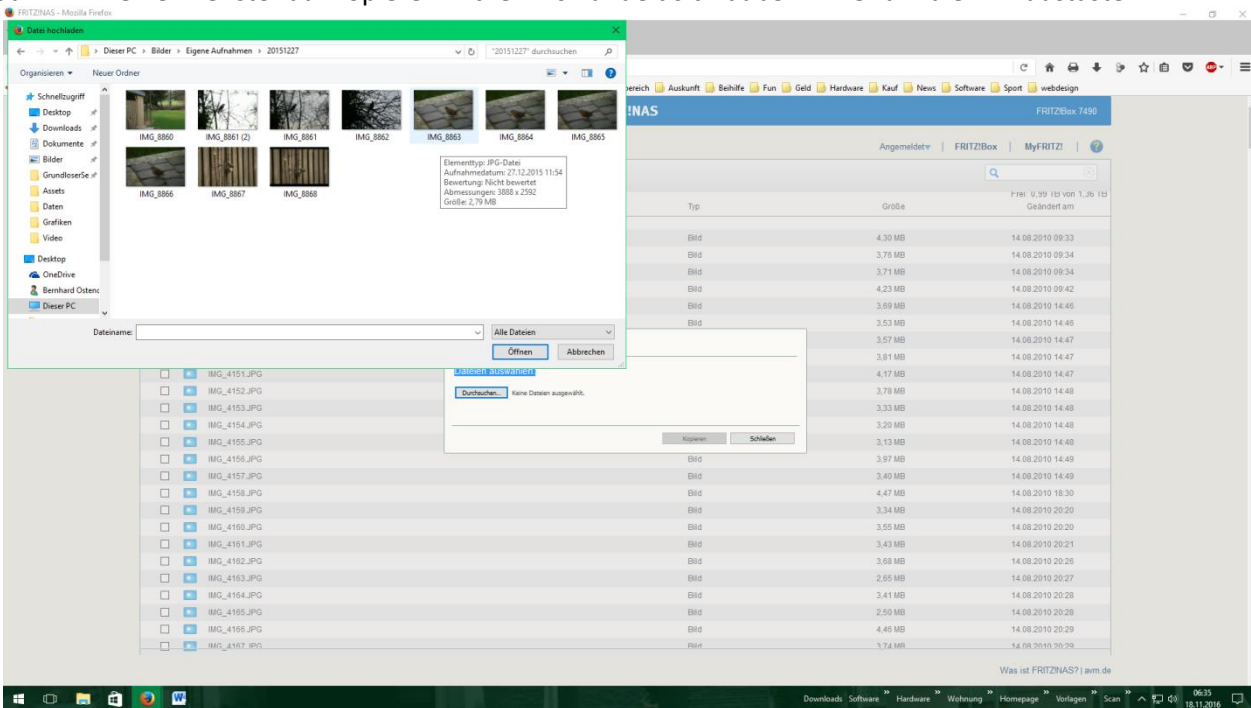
FRITZ!NAS - Mozilla Firefox

Datei hochladen

Dieser PC > Bilder > Eigene Aufnahmen > 20151227

"20151227" durchsuchen

Organisieren ▾ Neuer Ordner

Schnellzugriff
Desktop
Downloads
Dokumente
Bilder
GrundloserSe
Assets
Daten
Grafiken
Video
Desktop
OneDrive
Bernhard Ostend
Dieser PC

IMG_8860 IMG_8861 (2) IMG_8861 IMG_8862 IMG_8863 IMG_8864 IMG_8865
IMG_8866 IMG_8867 IMG_8868

Elementtyp: JPG-Datei
Aufnahmedatum: 27.12.2015 11:54
Bewertung: Nicht bewertet
Abmessungen: 3888 x 2592
Größe: 2,79 MB

Dateiname:
Alle Dateien
Öffnen Abbrechen

bereich Auskunft Beihilfe Fun Geld Hardware Kauf News Software Sport webdesign

!NAS FRITZ!Box 7490

Angemeldet▾ | FRITZ!Box | MyFRITZ!

Frei: 0,99 TB von 1,36 TB

| | | Typ | Größe | Geändert am |
|---|---|---|---|---|
| | | Bild | 4,30 MB | 14.08.2010 09:33 |
| | | Bild | 3,76 MB | 14.08.2010 09:34 |
| | | Bild | 3,71 MB | 14.08.2010 09:34 |
| | | Bild | 4,23 MB | 14.08.2010 09:42 |
| | | Bild | 3,69 MB | 14.08.2010 14:46 |
| | | Bild | 3,53 MB | 14.08.2010 14:46 |
| | | | 3,57 MB | 14.08.2010 14:47 |
| | | | 3,81 MB | 14.08.2010 14:47 |
| | IMG_4151.JPG | | 4,17 MB | 14.08.2010 14:47 |
| | IMG_4152.JPG | | 3,78 MB | 14.08.2010 14:48 |
| | IMG_4153.JPG | | 3,33 MB | 14.08.2010 14:48 |
| | IMG_4154.JPG | | 3,20 MB | 14.08.2010 14:48 |
| | IMG_4155.JPG | | 3,13 MB | 14.08.2010 14:48 |
| | IMG_4156.JPG | Bild | 3,97 MB | 14.08.2010 14:49 |
| | IMG_4157.JPG | Bild | 3,40 MB | 14.08.2010 14:49 |
| | IMG_4158.JPG | Bild | 4,47 MB | 14.08.2010 18:30 |
| | IMG_4159.JPG | Bild | 3,34 MB | 14.08.2010 20:20 |
| | IMG_4160.JPG | Bild | 3,55 MB | 14.08.2010 20:20 |
| | IMG_4161.JPG | Bild | 3,43 MB | 14.08.2010 20:21 |
| | IMG_4162.JPG | Bild | 3,68 MB | 14.08.2010 20:26 |
| | IMG_4163.JPG | Bild | 2,65 MB | 14.08.2010 20:27 |
| | IMG_4164.JPG | Bild | 3,41 MB | 14.08.2010 20:28 |
| | IMG_4165.JPG | Bild | 2,50 MB | 14.08.2010 20:28 |
| | IMG_4166.JPG | Bild | 4,46 MB | 14.08.2010 20:29 |
| | IMG_4167.JPG | Bild | 3,74 MB | 14.08.2010 20:29 |

Dateien auswählen
Durchsuchen... Keine Dateien ausgewählt.
Kopieren Schließen

Was ist FRITZ!NAS? | avm.de

Downloads Software » Hardware » Wohnung » Homepage » Vorlagen » Scan » 06:35 18.11.2016